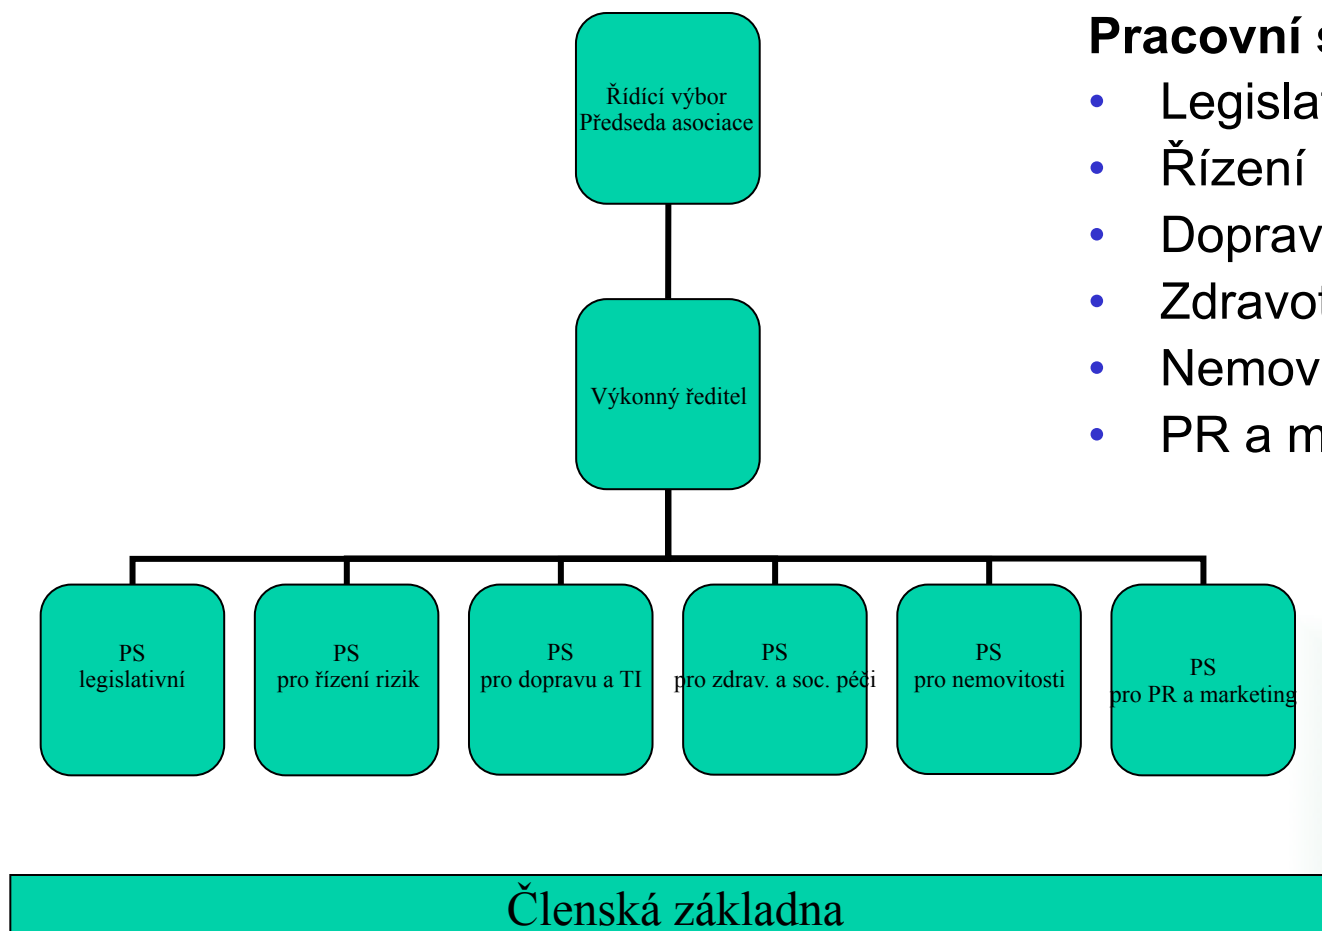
Řídící výbor
Předseda asociace

Výkonný ředitel

PS
legislativní

PS
pro řízení rizik

PS
pro dopravu a TI

PS
pro zdrav. a soc. péči

PS
pro nemovitosti

PS
pro PR a marketing

Členská základna

Pracovní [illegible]
- Legisla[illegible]
- Řízení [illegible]
- Doprav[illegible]
- Zdravot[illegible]
- Nemov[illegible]
- PR a m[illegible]